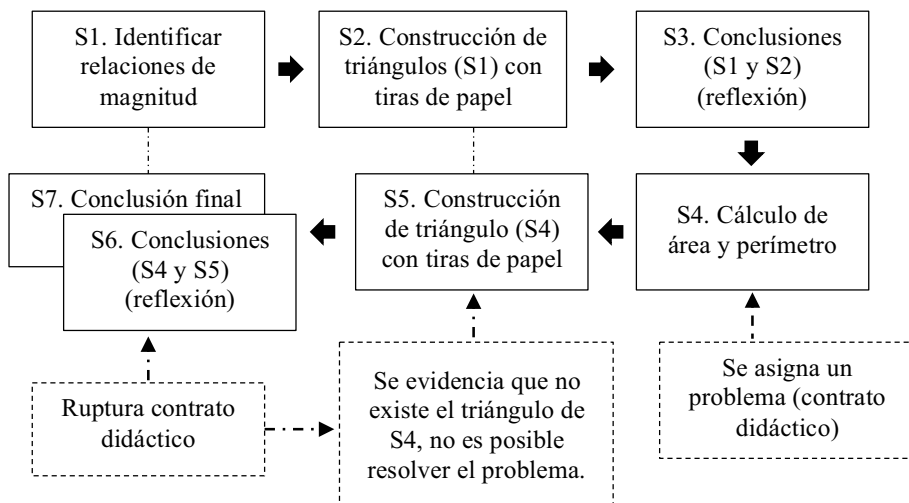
S1. Identificar relaciones de magnitud

S2. Construcción de triángulos (S1) con tiras de papel

S3. Conclusiones (S1 y S2) (reflexión)

S7. Conclusión final

S6. Conclusiones (S4 y S5) (reflexión)

S5. Construcción de triángulo (S4) con tiras de papel

S4. Cálculo de área y perímetro

Ruptura contrato didáctico

Se evidencia que no existe el triángulo de S4, no es posible resolver el problema.

Se asigna un problema (contrato didáctico)